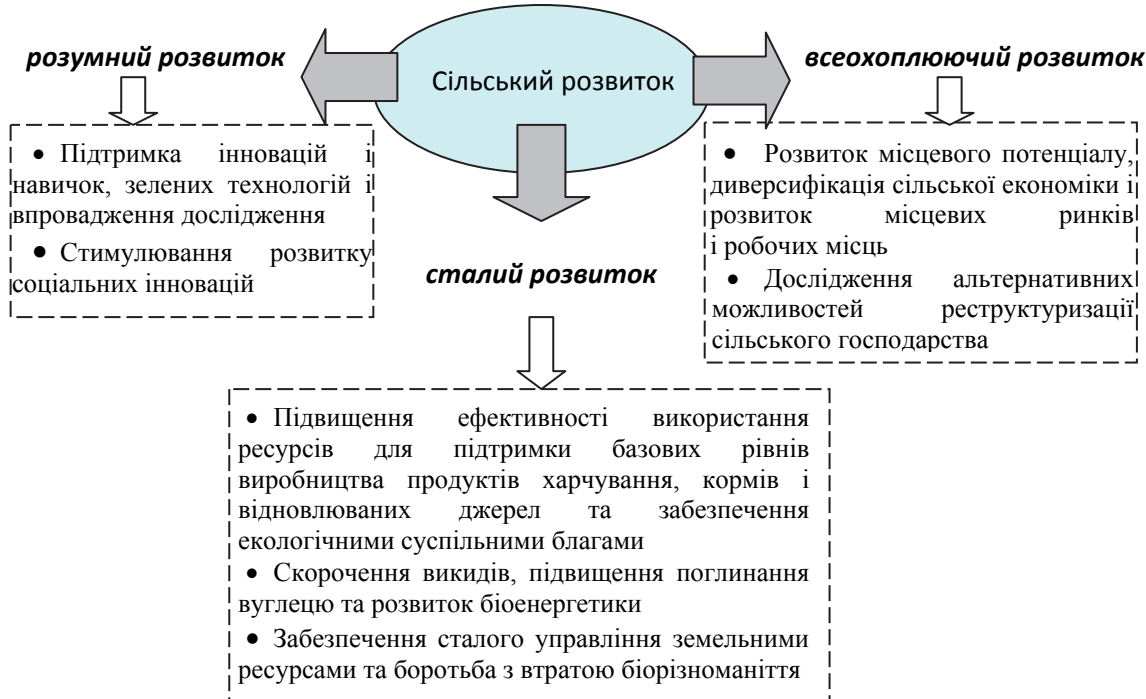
Сільський розвиток

розумний розвиток

• Підтримка інновацій і навичок, зелених технологій і впровадження дослідження
• Стимулювання розвитку соціальних інновацій

всеохоплюючий розвиток

• Розвиток місцевого потенціалу, диверсифікація сільської економіки і розвиток місцевих ринків і робочих місць
• Дослідження альтернативних можливостей реструктуризації сільського господарства

сталий розвиток

• Підвищення ефективності використання ресурсів для підтримки базових рівнів виробництва продуктів харчування, кормів і відновлюваних джерел та забезпечення екологічними суспільними благами
• Скорочення викидів, підвищення поглинання вуглецю та розвиток біоенергетики
• Забезпечення сталого управління земельними ресурсами та боротьба з втратою біорізноманіття